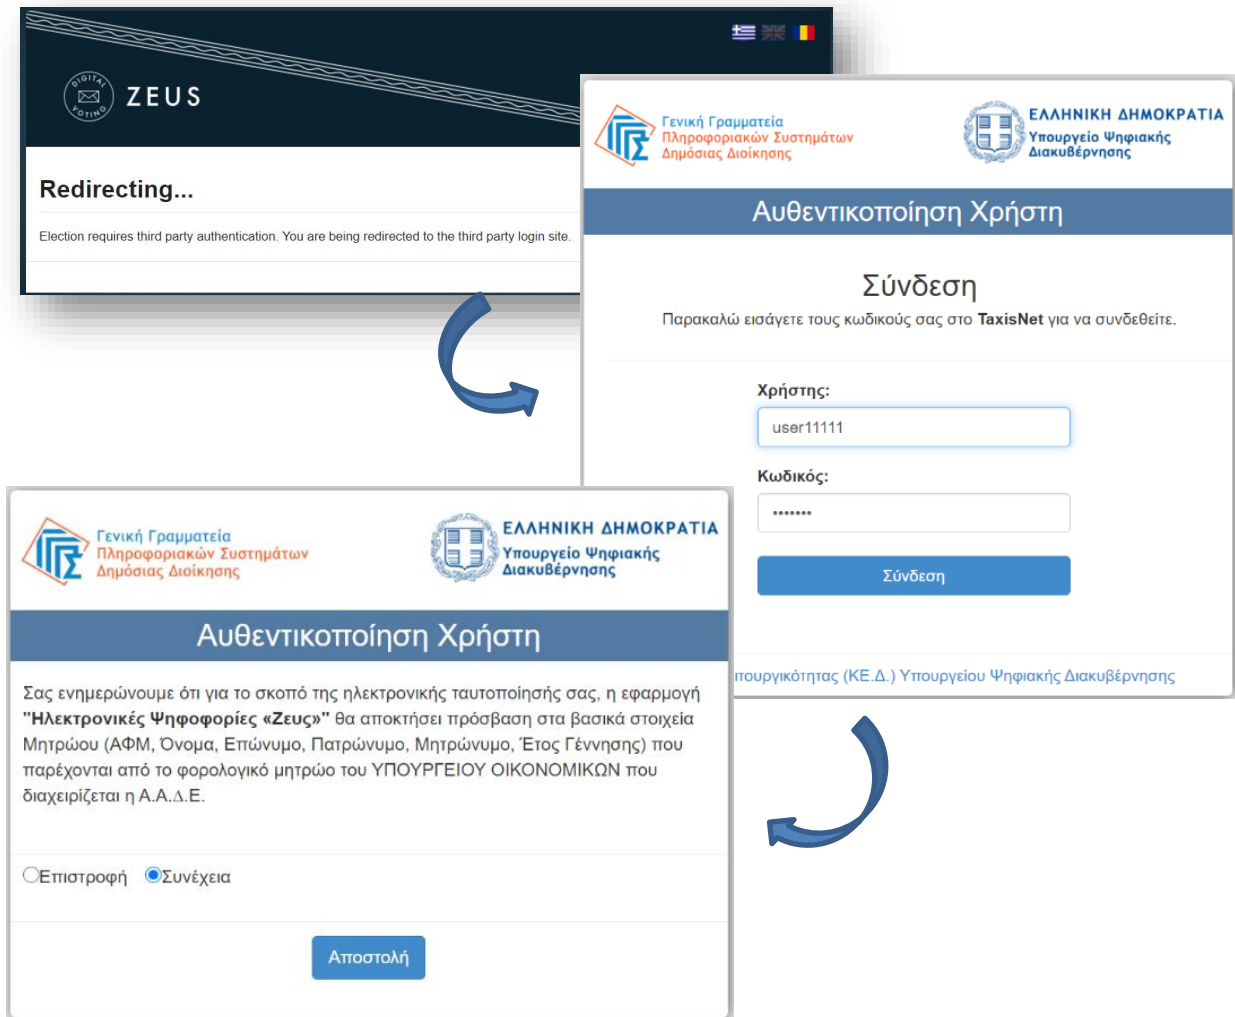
DIGITAL VOTING
ZEUS

Redirecting...

Election requires third party authentication. You are being redirected to the third party login site.

Γενική Γραμματεία Πληροφοριακών Συστημάτων Δημόσιας Διοίκησης

ΕΛΛΗΝΙΚΗ ΔΗΜΟΚΡΑΤΙΑ
Υπουργείο Ψηφιακής Διακυβέρνησης

Αυθεντικοποίηση Χρήστη

Σύνδεση

Παρακαλώ εισάγετε τους κωδικούς σας στο **TaxisNet** για να συνδεθείτε.

Χρήστης:

user11111

Κωδικός:

•••••••

Σύνδεση

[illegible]ιουργικότητας (ΚΕ.Δ.) Υπουργείου Ψηφιακής Διακυβέρνησης

Γενική Γραμματεία Πληροφοριακών Συστημάτων Δημόσιας Διοίκησης

ΕΛΛΗΝΙΚΗ ΔΗΜΟΚΡΑΤΙΑ
Υπουργείο Ψηφιακής Διακυβέρνησης

Αυθεντικοποίηση Χρήστη

Σας ενημερώνουμε ότι για το σκοπό της ηλεκτρονικής ταυτοποίησής σας, η εφαρμογή **"Ηλεκτρονικές Ψηφοφορίες «Ζευς»"** θα αποκτήσει πρόσβαση στα βασικά στοιχεία Μητρώου (ΑΦΜ, Όνομα, Επώνυμο, Πατρώνυμο, Μητρώνυμο, Έτος Γέννησης) που παρέχονται από το φορολογικό μητρώο του ΥΠΟΥΡΓΕΙΟΥ ΟΙΚΟΝΟΜΙΚΩΝ που διαχειρίζεται η Α.Α.Δ.Ε.

Επιστροφή Συνέχεια

Αποστολή